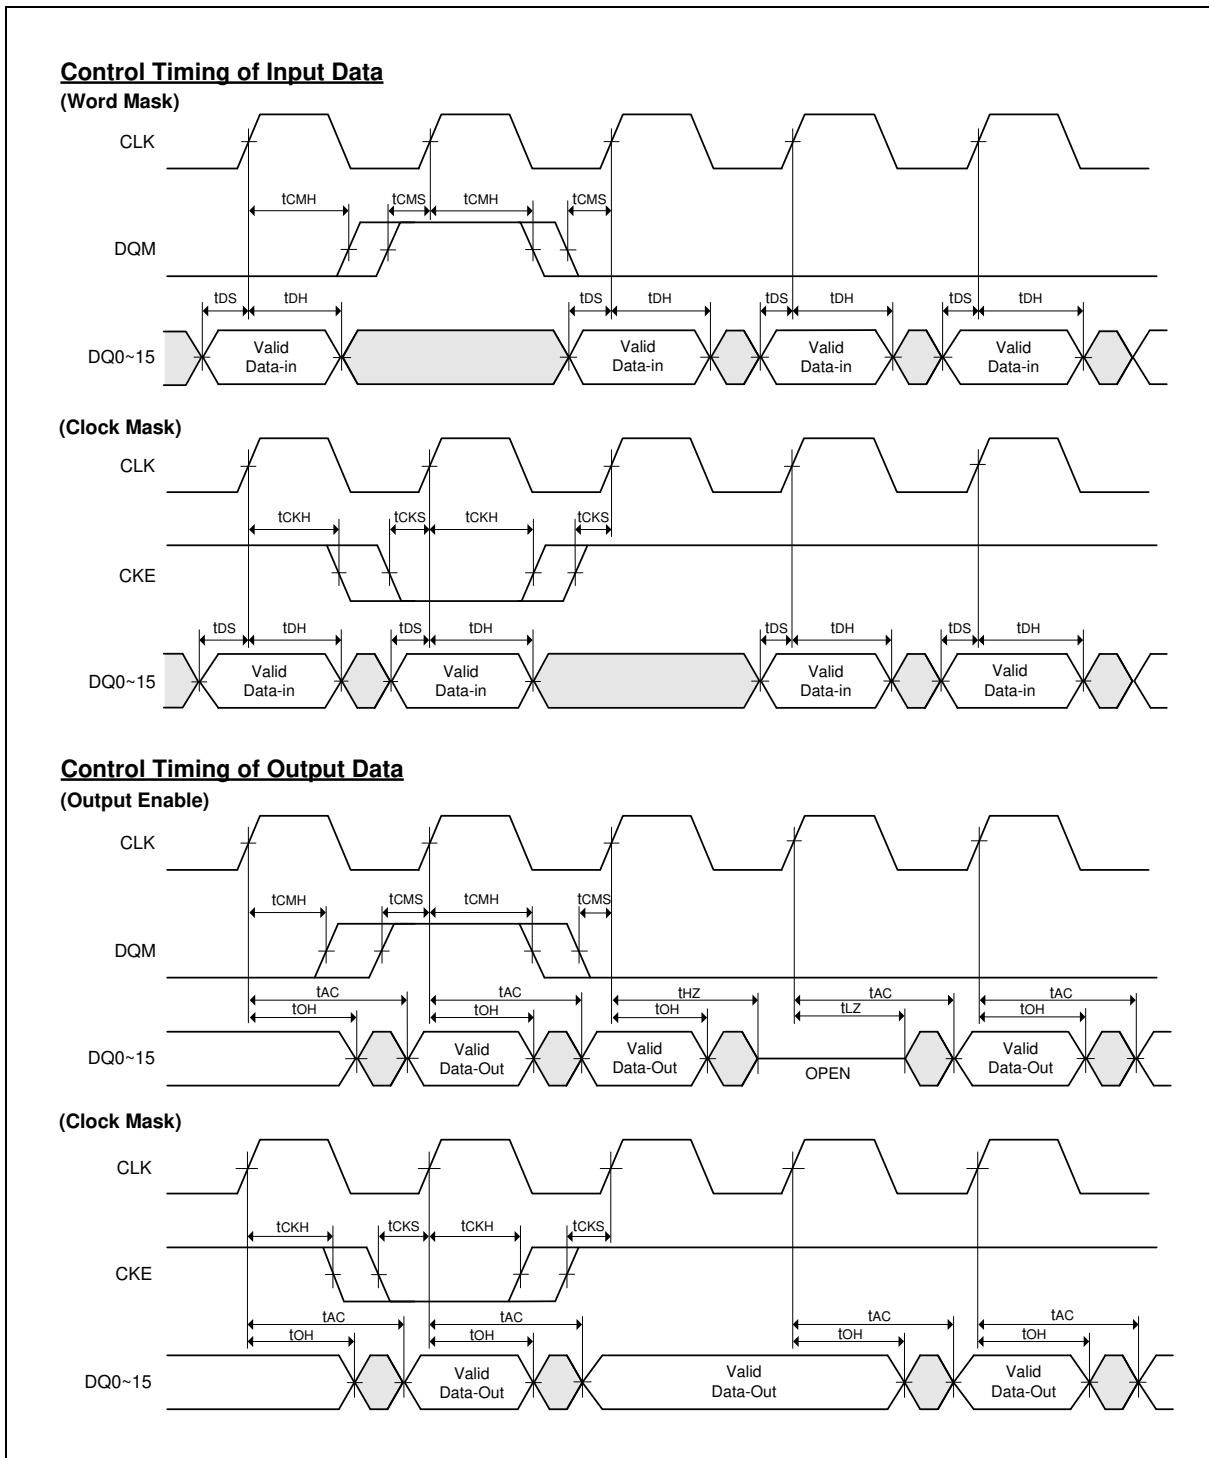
Control Timing of Input Data

(Word Mask)

CLK

tCMH tCMS tCMH tCMS

DQM

tDS tDH tDS tDH tDS tDH tDS tDH

DQ0~15

Valid Data-in

Valid Data-in

Valid Data-in

Valid Data-in

(Clock Mask)

CLK

tCKH tCKS tCKH tCKS

CKE

tDS tDH tDS tDH tDS tDH tDS tDH

DQ0~15

Valid Data-in

Valid Data-in

Valid Data-in

Valid Data-in

Control Timing of Output Data

(Output Enable)

CLK

tCMH tCMS tCMH tCMS

DQM

tAC tOH tAC tOH tHZ tOH tAC tLZ tAC tOH

DQ0~15

Valid Data-Out

Valid Data-Out

OPEN

Valid Data-Out

(Clock Mask)

CLK

tCKH tCKS tCKH tCKS

CKE

tAC tOH tAC tOH tAC tOH tAC tOH

DQ0~15

Valid Data-Out

Valid Data-Out

Valid Data-Out